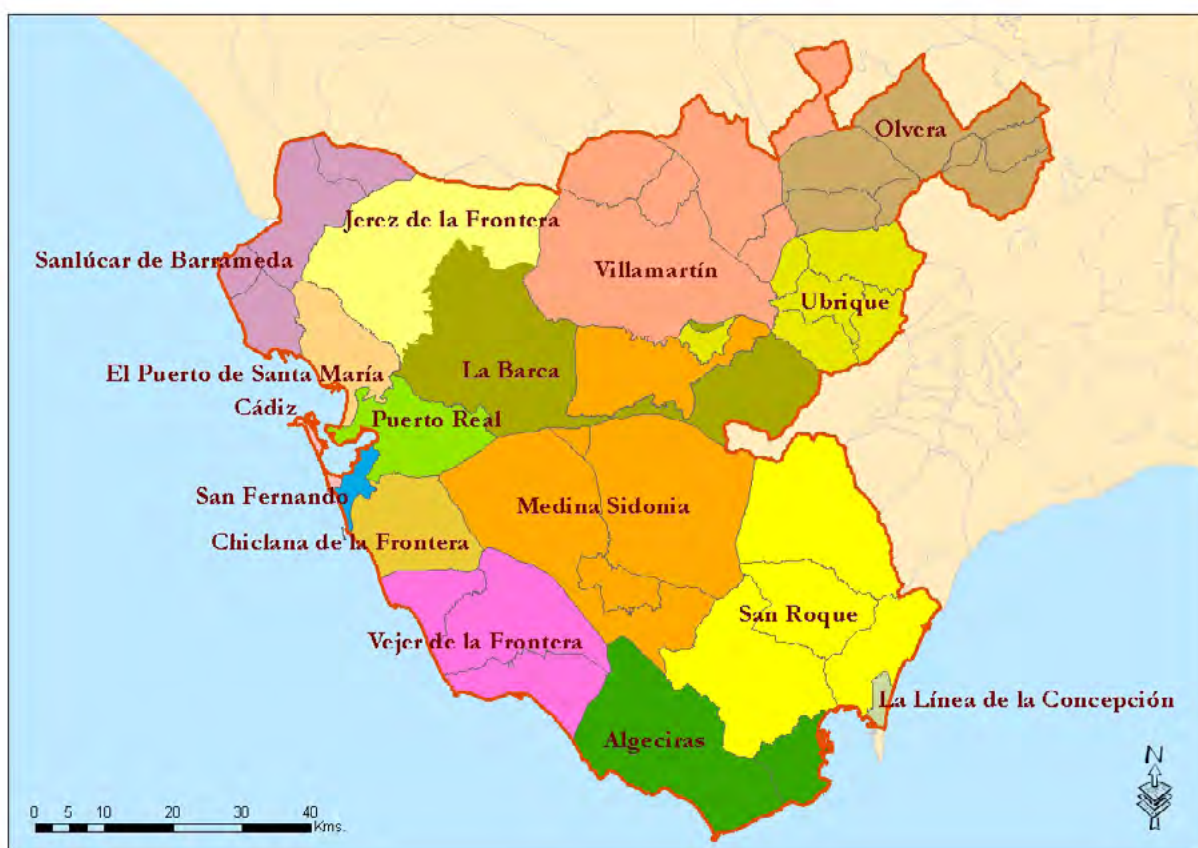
Olvera
Jerez de la Frontera
Sanlúcar de Barrameda
Villamartín
Ubrique
El Puerto de Santa María
La Barca
Cádiz
Puerto Real
San Fernando
Medina Sidonia
Chiclana de la Frontera
San Roque
Vejer de la Frontera
La Línea de la Concepción
Algeciras
N
0 5 10 20 30 40 Kms.